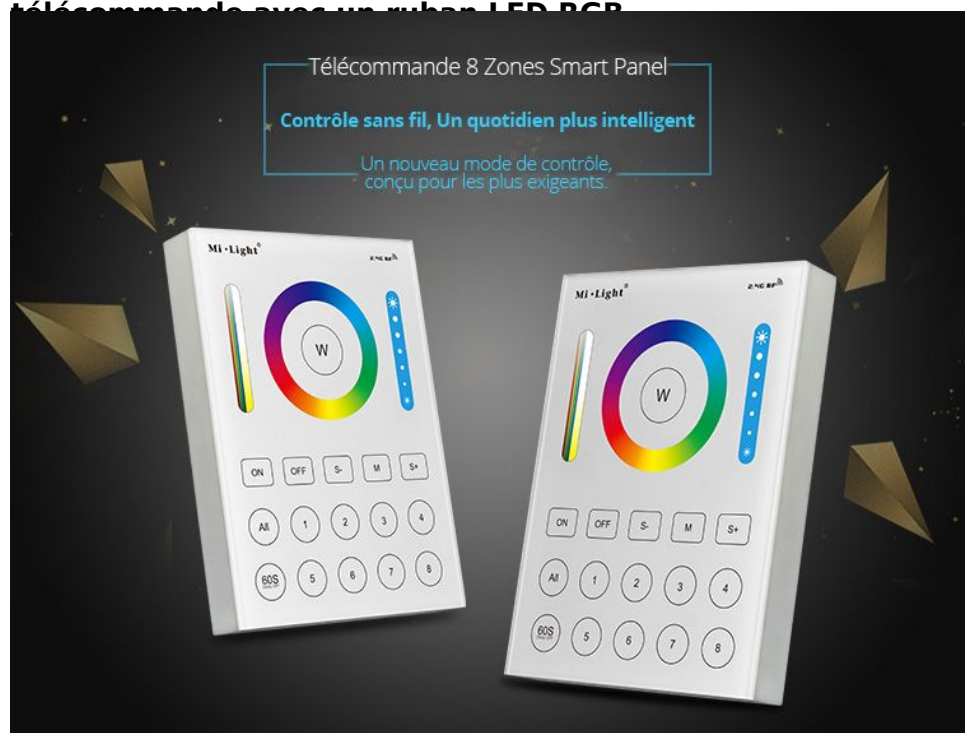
télécommande avec un ruban LED RGB

Télécommande 8 Zones Smart Panel

Contrôle sans fil, Un quotidien plus intelligent

Un nouveau mode de contrôle, conçu pour les plus exigeants.

Mi·Light
2.4G RF
W
ON OFF S- M S+
All 1 2 3 4
60S 5 6 7 8

Mi·Light
2.4G RF
W
ON OFF S- M S+
All 1 2 3 4
60S 5 6 7 8